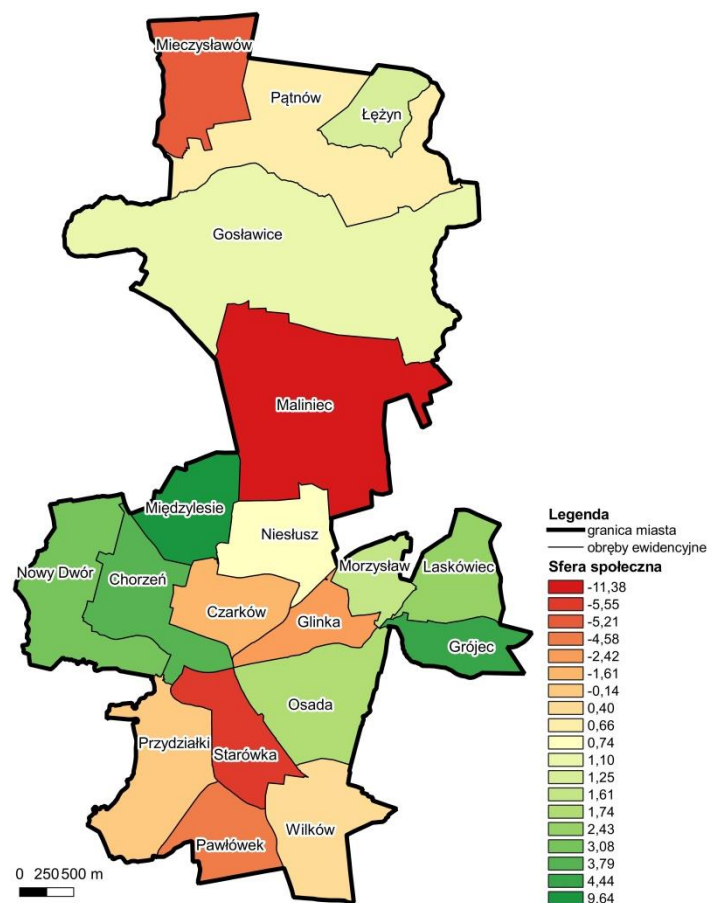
Mieczysławów
Pątnów
Łężyn
Gosławice
Maliniec
Międzylesie
Niesłusz
Nowy Dwór
Chorzeń
Morzysław
Laskówiec
Czarków
Glinka
Grójec
Osada
Przydziałki
Starówka
Pawłówek
Wilków

Legenda
granica miasta
obręby ewidencyjne
Sfera społeczna
-11,38
-5,55
-5,21
-4,58
-2,42
-1,61
-0,14
0,40
0,66
0,74
1,10
1,25
1,61
1,74
2,43
3,08
3,79
4,44
9,64

0 250 500 m